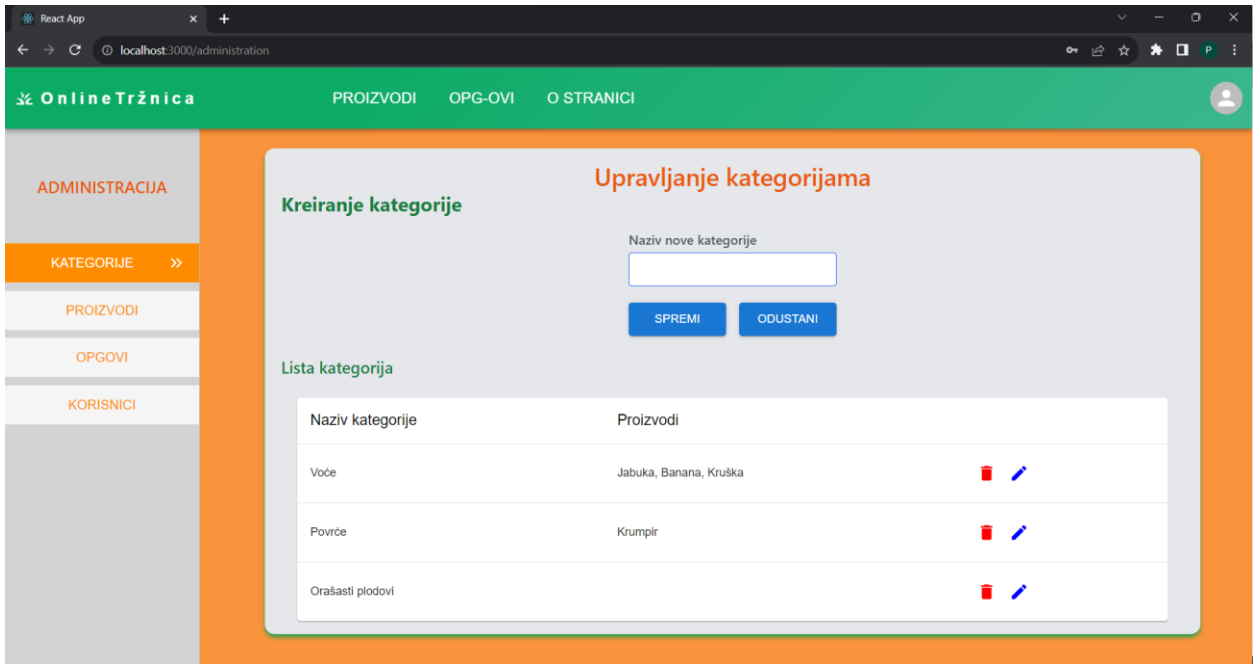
React App
localhost:3000/administration
P

OnlineTržnica
PROIZVODI OPG-OVI O STRANICI

ADMINISTRACIJA
KATEGORIJE »
PROIZVODI
OPGOVI
KORISNICI

Upravljanje kategorijama
Kreiranje kategorije
Naziv nove kategorije
SPREMI ODUSTANI

Lista kategorija

| Naziv kategorije | Proizvodi | |
|---|---|---|
| Voće | Jabuka, Banana, Kruška | |
| Povrće | Krumpir | |
| Orašasti plodovi | | |